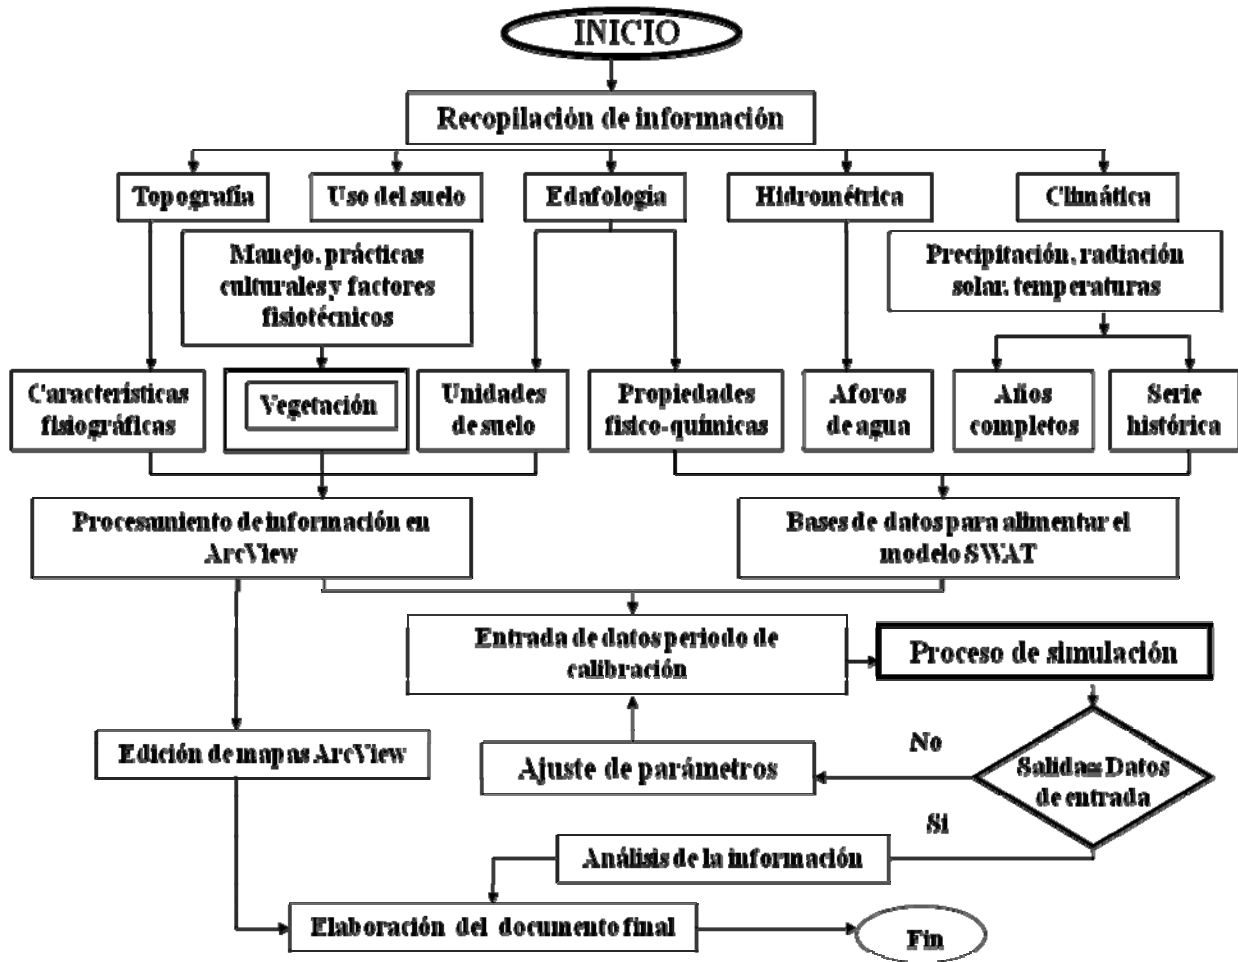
INICIO

Recopilación de información

Topografía

Uso del suelo

Edafologia

Hidrométrica

Climática

Manejo, prácticas culturales y factores fisiotécnicos

Precipitación, radiación solar, temperaturas

Características fisiográficas

Vegetación

Unidades de suelo

Propiedades físico-químicas

Aforos de agua

Años completos

Serie histórica

Procesamiento de información en ArcView

Bases de datos para alimentar el modelo SWAT

Entrada de datos periodo de calibración

Proceso de simulación

Edición de mapas ArcView

Ajuste de parámetros

No

Salidas≈ Datos de entrada

Si

Análisis de la información

Elaboración del documento final

Fin